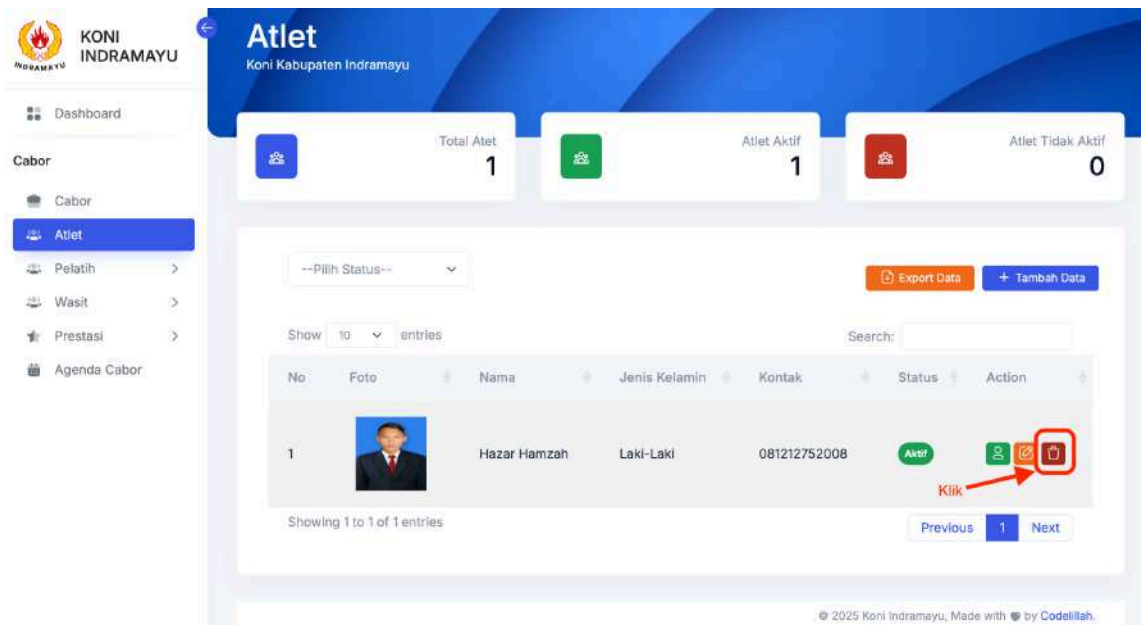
INDRAMAYU
KONI INDRAMAYU

Dashboard

Cabor

Cabor

Atlet

Pelatih

Wasit

Prestasi

Agenda Cabor

Atlet
Koni Kabupaten Indramayu

Total Atet
1

Atlet Aktif
1

Atlet Tidak Aktif
0

--Pilih Status--

Export Data

+ Tambah Data

Show 10 entries

Search:

| No | Foto | Nama | Jenis Kelamin | Kontak | Status | Action |
|---|---|---|---|---|---|---|
| 1 | | Hazar Hamzah | Laki-Laki | 081212752008 | Aktif | |

Klik

Showing 1 to 1 of 1 entries

Previous 1 Next

© 2025 Koni Indramayu, Made with by Codelillah.